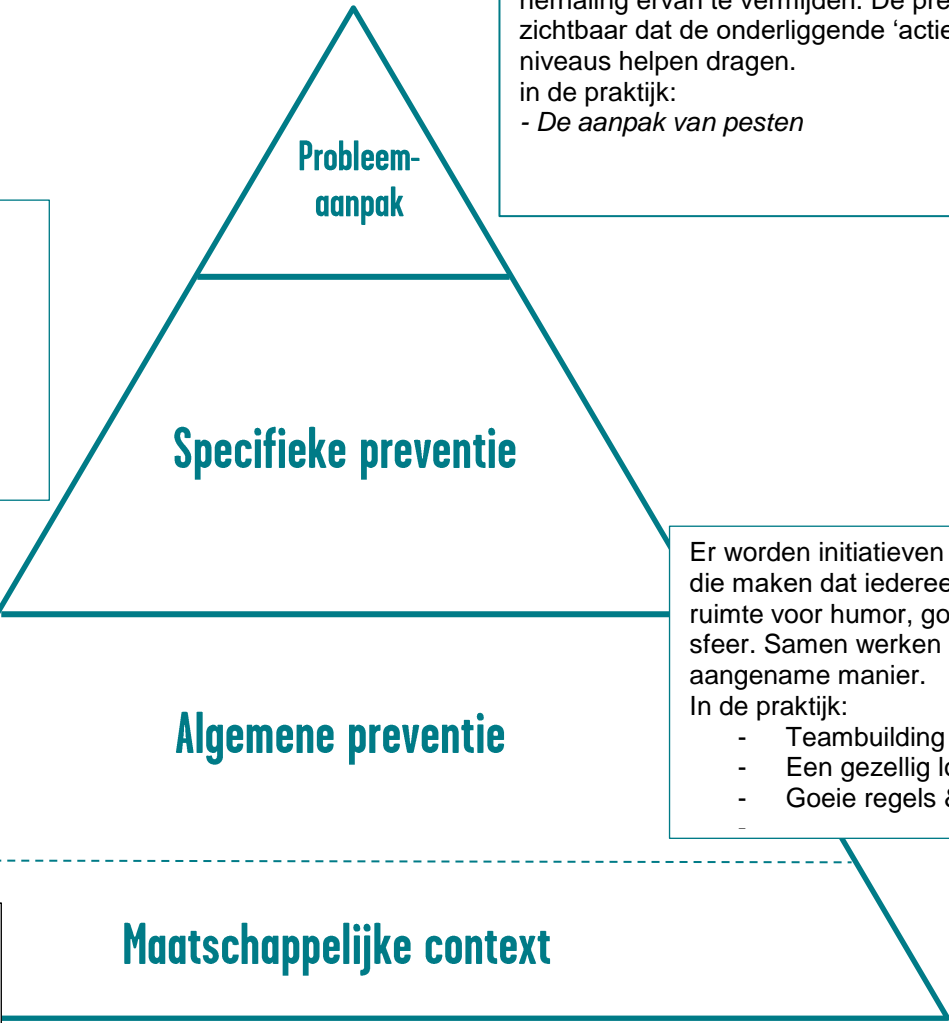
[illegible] herhaling ervan te vermijden. De pre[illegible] zichtbaar dat de onderliggende 'actie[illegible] niveaus helpen dragen.
in de praktijk:
- De aanpak van pesten

Probleem-aanpak

Specifieke preventie

Er worden initiatieven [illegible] die maken dat iedere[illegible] ruimte voor humor, go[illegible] sfeer. Samen werken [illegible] aangename manier.
In de praktijk:
- Teambuilding
- Een gezellig lo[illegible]
- Goeie regels &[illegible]
-

Algemene preventie

Maatschappelijke context